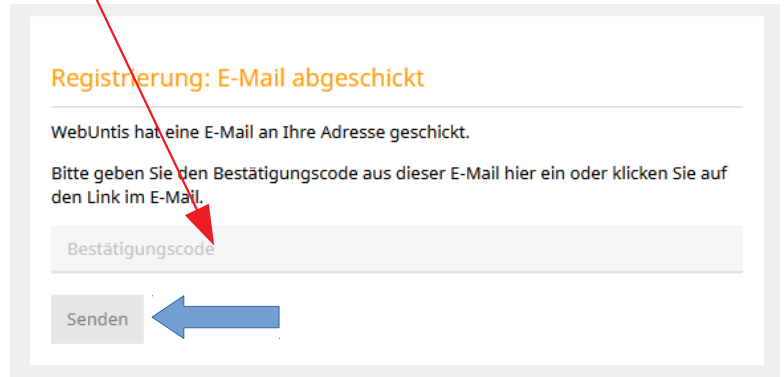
Registrierung: E-Mail abgeschickt

WebUntis hat eine E-Mail an Ihre Adresse geschickt.

Bitte geben Sie den Bestätigungscode aus dieser E-Mail hier ein oder klicken Sie auf den Link im E-Mail.

Bestätigungscode

Senden